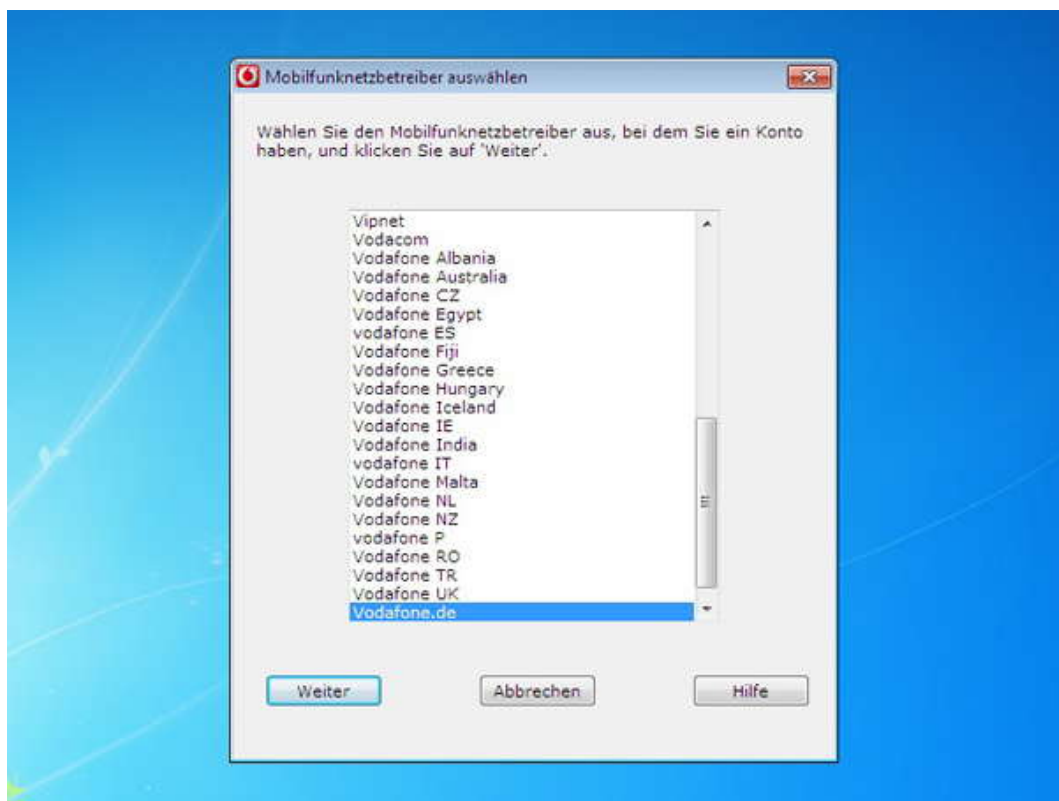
Mobilfunknetzbetreiber auswählen

Wählen Sie den Mobilfunknetzbetreiber aus, bei dem Sie ein Konto haben, und klicken Sie auf 'Weiter'.

Vipnet
Vodacom
Vodafone Albania
Vodafone Australia
Vodafone CZ
Vodafone Egypt
vodafone ES
Vodafone Fiji
Vodafone Greece
Vodafone Hungary
Vodafone Iceland
Vodafone IE
Vodafone India
vodafone IT
Vodafone Malta
Vodafone NL
Vodafone NZ
vodafone P
Vodafone RO
Vodafone TR
Vodafone UK
Vodafone.de

Weiter
Abbrechen
Hilfe